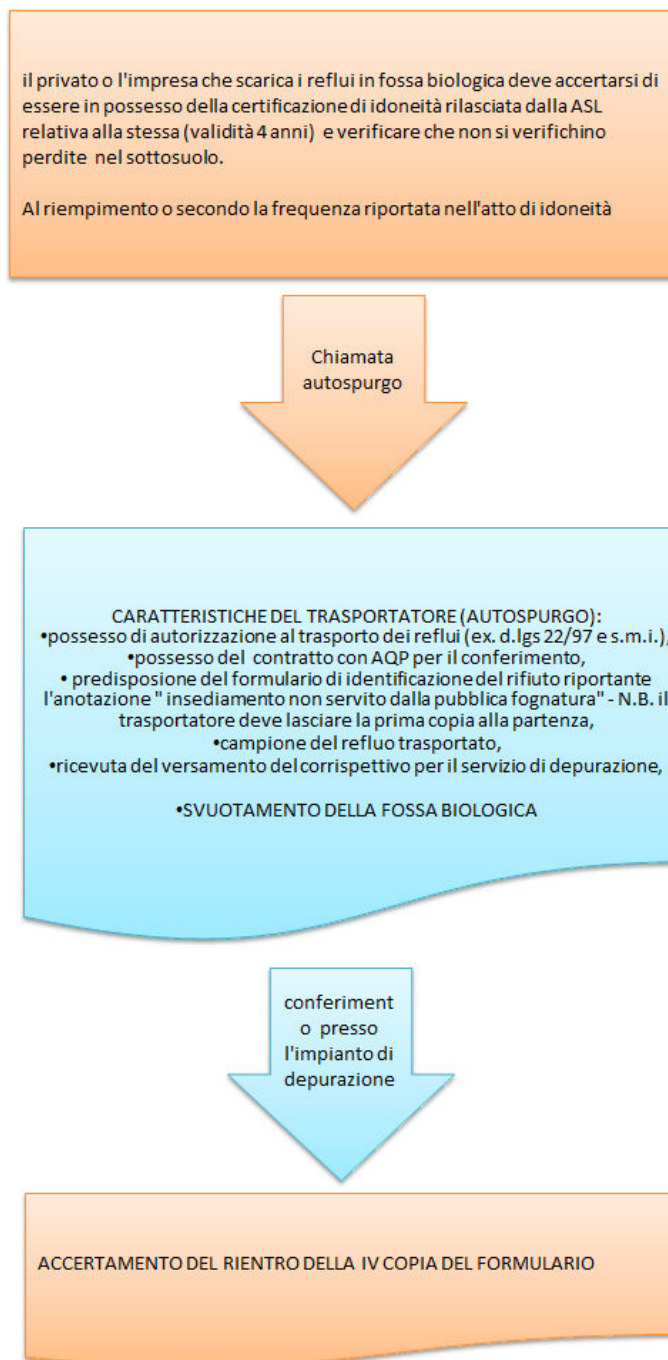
il privato o l'impresa che scarica i reflui in fossa biologica deve accertarsi di essere in possesso della certificazione di idoneità rilasciata dalla ASL relativa alla stessa (validità 4 anni) e verificare che non si verifichino perdite nel sottosuolo.

Al riempimento o secondo la frequenza riportata nell'atto di idoneità

Chiamata autospurgo

CARATTERISTICHE DEL TRASPORTATORE (AUTOSPURGO):
•possesso di autorizzazione al trasporto dei reflui (ex. d.lgs 22/97 e s.m.i.),
•possesso del contratto con AQP per il conferimento,
• predisposione del formulario di identificazione del rifiuto riportante l'anotazione " insediamento non servito dalla pubblica fognatura" - N.B. il trasportatore deve lasciare la prima copia alla partenza,
•campione del refluo trasportato,
•ricevuta del versamento del corrispettivo per il servizio di depurazione,

•SVUOTAMENTO DELLA FOSSA BIOLOGICA

conferimento presso l'impianto di depurazione

ACCERTAMENTO DEL RIENTRO DELLA IV COPIA DEL FORMULARIO